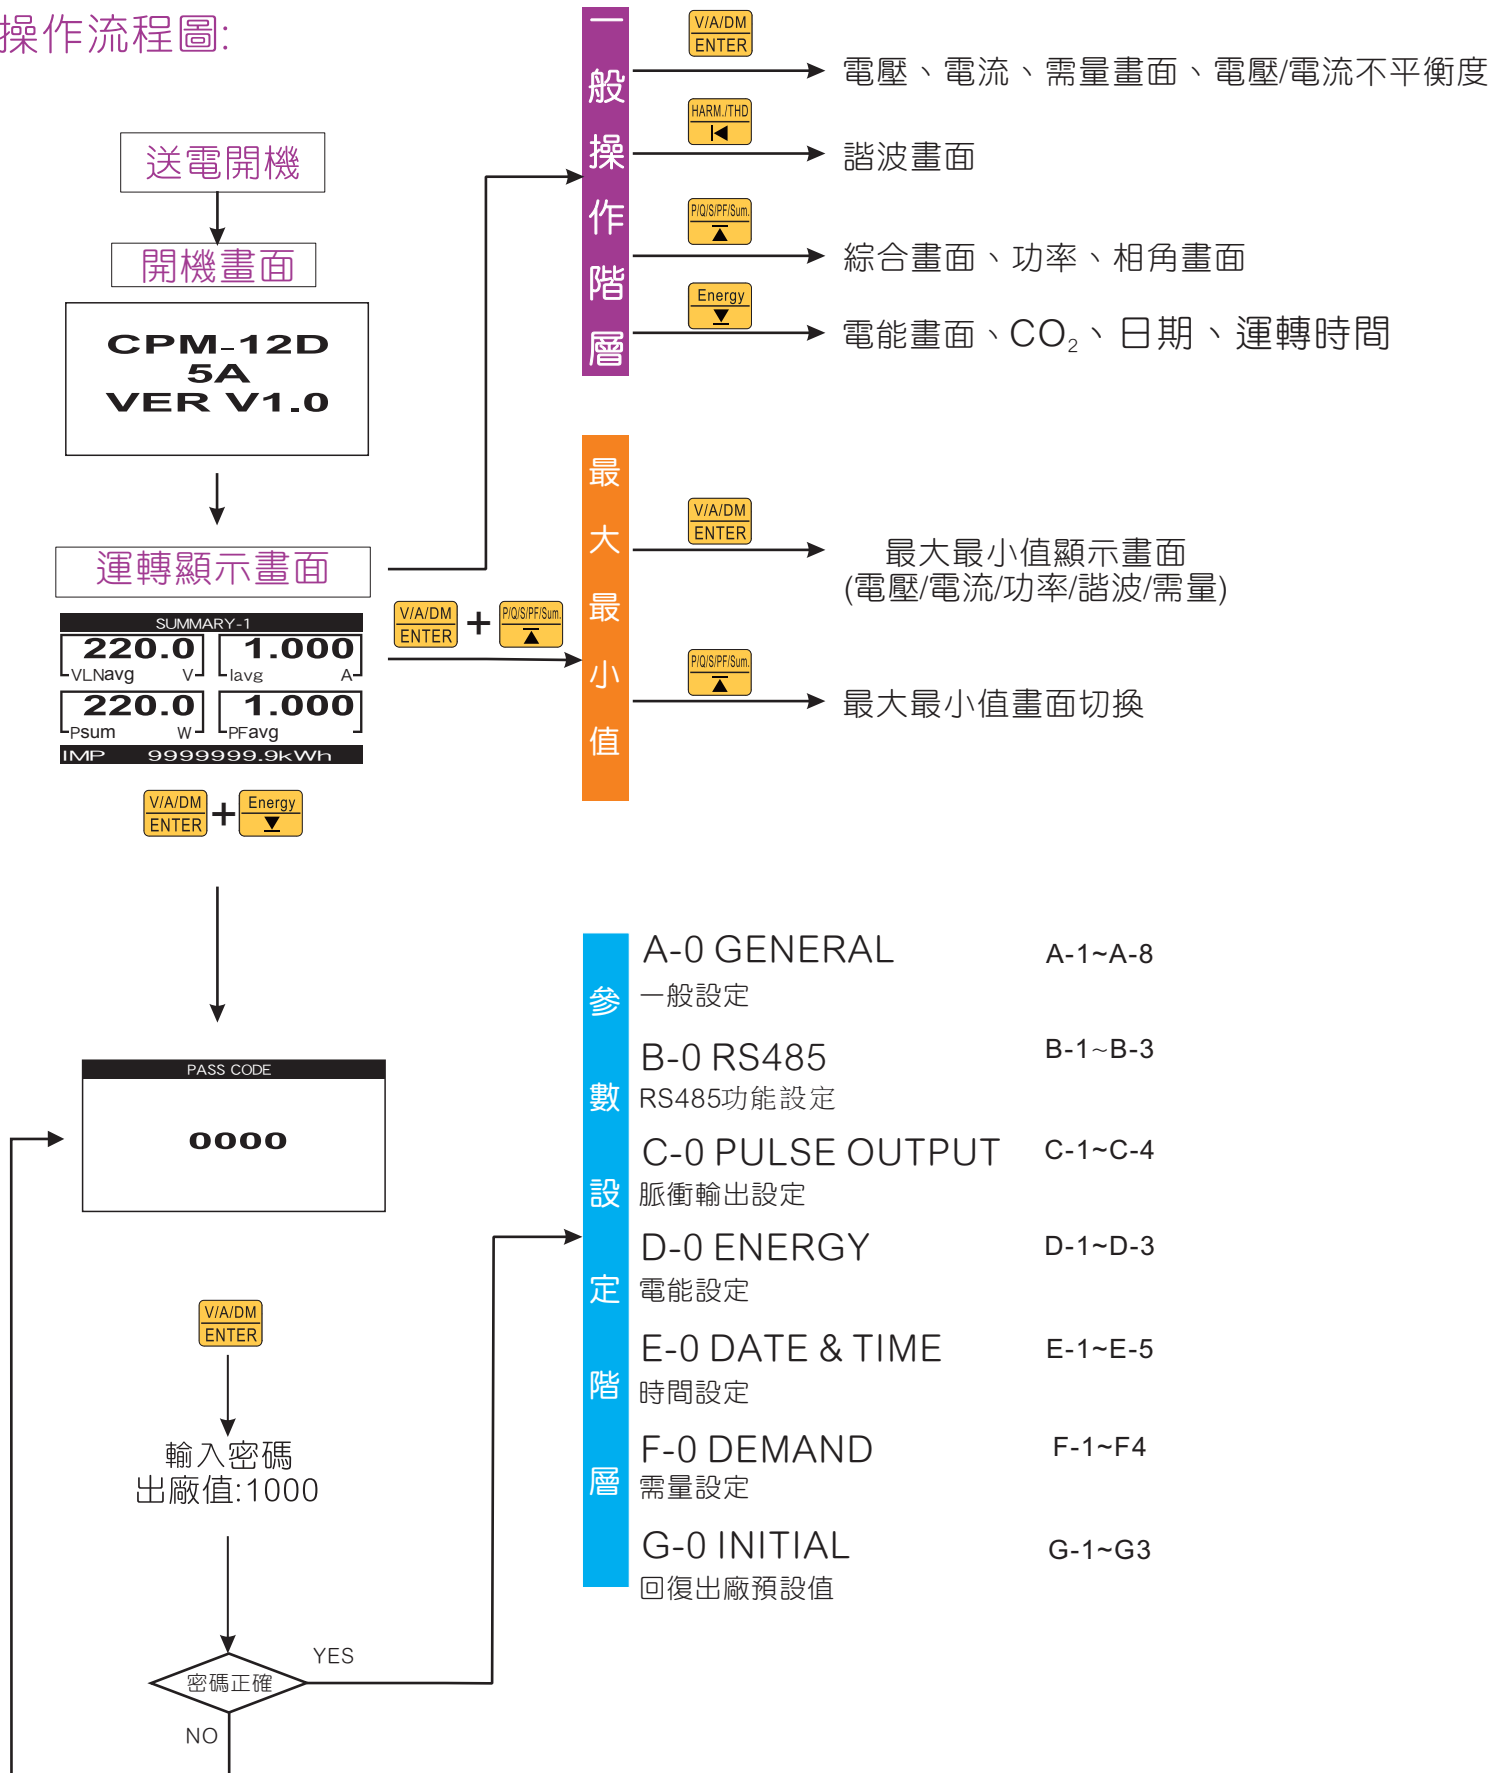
操作流程圖:

送電開機

開機畫面

CPM-12D
5A
VER V1.0

運轉顯示畫面

SUMMARY-1
220.0 VLNavg V
1.000 Iavg A
220.0 Psum W
1.000 PFavg
IMP 9999999.9kWh

V/A/DM ENTER + Energy

一般操作階層

V/A/DM ENTER → 電壓、電流、需量畫面、電壓/電流不平衡度

HARM./THD → 諧波畫面

P/Q/S/PF/Sum. → 綜合畫面、功率、相角畫面

Energy → 電能畫面、$CO_2$、日期、運轉時間

V/A/DM ENTER + P/Q/S/PF/Sum.

最大最小值

V/A/DM ENTER → 最大最小值顯示畫面 (電壓/電流/功率/諧波/需量)

P/Q/S/PF/Sum. → 最大最小值畫面切換

PASS CODE
0000

V/A/DM ENTER

輸入密碼
出廠值:1000

密碼正確
YES
NO

參數設定階層

A-0 GENERAL
一般設定
A-1~A-8

B-0 RS485
RS485功能設定
B-1~B-3

C-0 PULSE OUTPUT
脈衝輸出設定
C-1~C-4

D-0 ENERGY
電能設定
D-1~D-3

E-0 DATE & TIME
時間設定
E-1~E-5

F-0 DEMAND
需量設定
F-1~F4

G-0 INITIAL
回復出廠預設值
G-1~G3